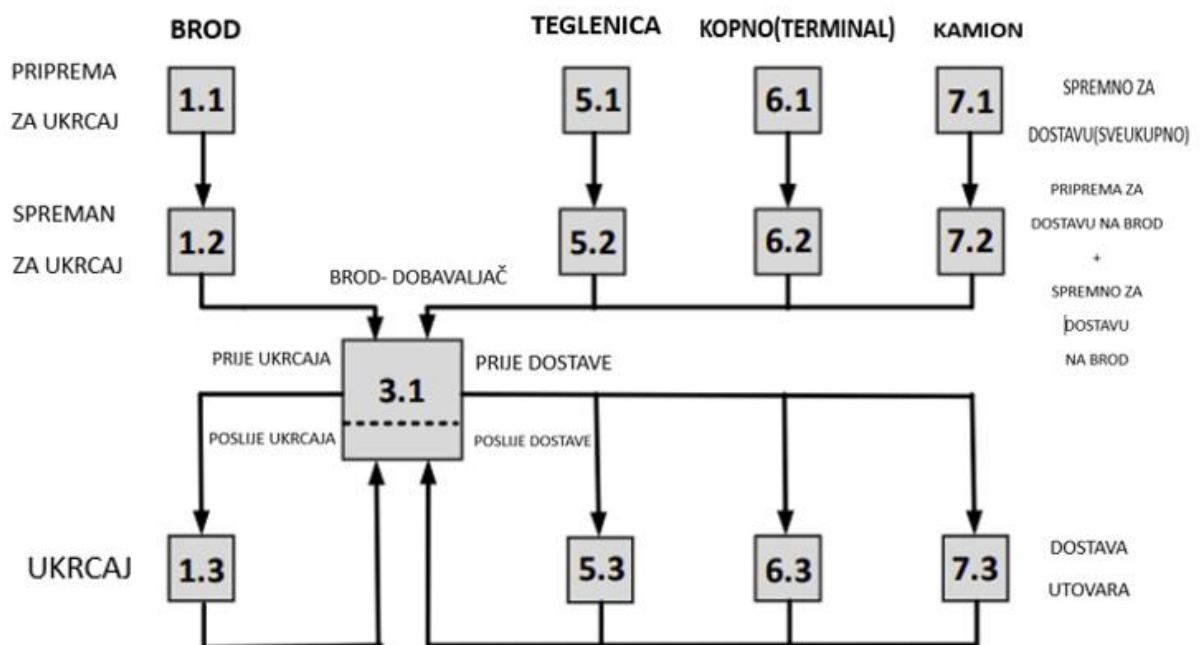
BROD

TEGLENICA

KOPNO(TERMINAL)

KAMION

PRIPREMA ZA UKRCAJ

1.1

5.1

6.1

7.1

SPREMNO ZA DOSTAVU(SVEUKUPNO)

SPREMAN ZA UKRCAJ

1.2

5.2

6.2

7.2

PRIPREMA ZA DOSTAVU NA BROD + SPREMNO ZA DOSTAVU NA BROD

BROD- DOBAVALJAČ

PRIJE UKRCAJA

3.1

PRIJE DOSTAVE

POSLIJE UKRCAJA

POSLIJE DOSTAVE

UKRCAJ

1.3

5.3

6.3

7.3

DOSTAVA UTOVARA